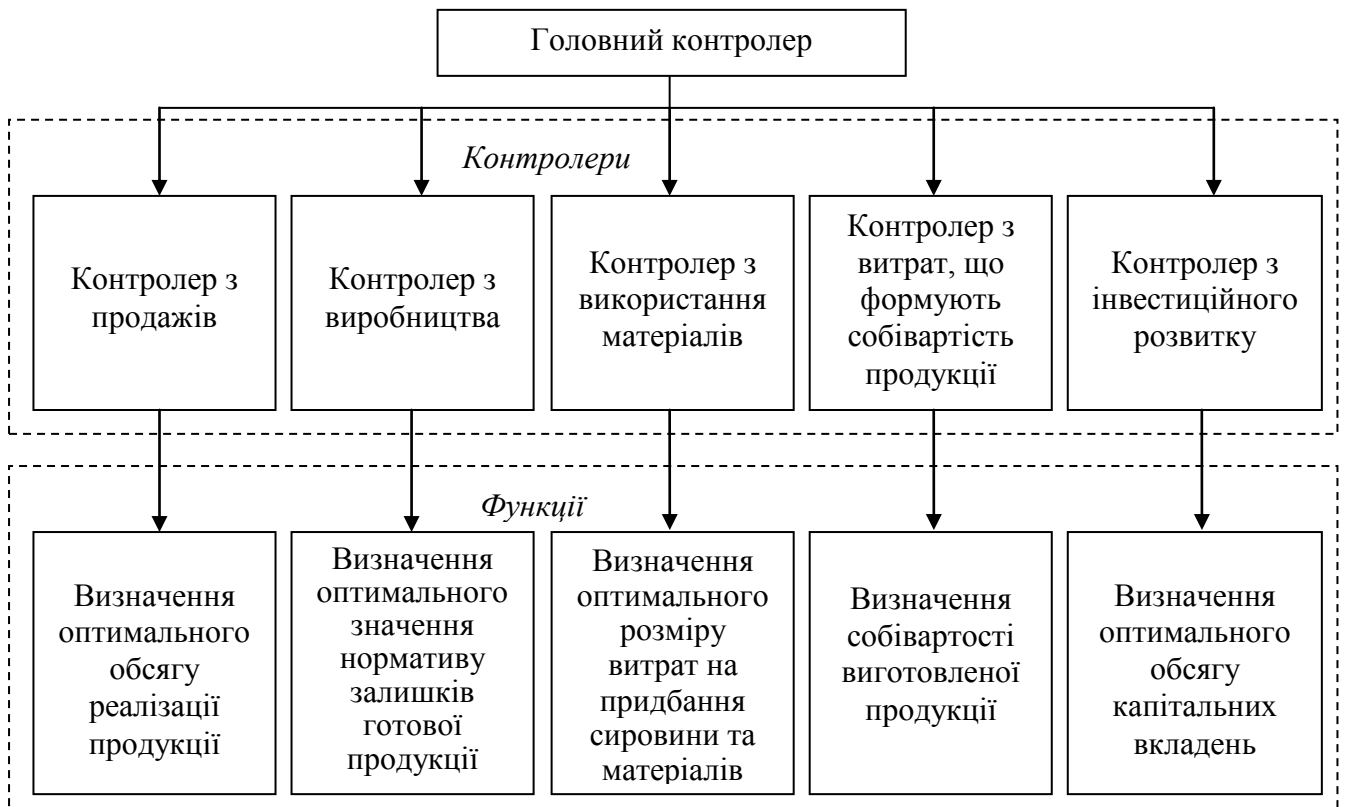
Головний контролер

Контролери

Контролер з продажів

Контролер з виробництва

Контролер з використання матеріалів

Контролер з витрат, що формують собівартість продукції

Контролер з інвестиційного розвитку

Функції

Визначення оптимального обсягу реалізації продукції

Визначення оптимального значення нормативу залишків готової продукції

Визначення оптимального розміру витрат на придбання сировини та матеріалів

Визначення собівартості виготовленої продукції

Визначення оптимального обсягу капітальних вкладень